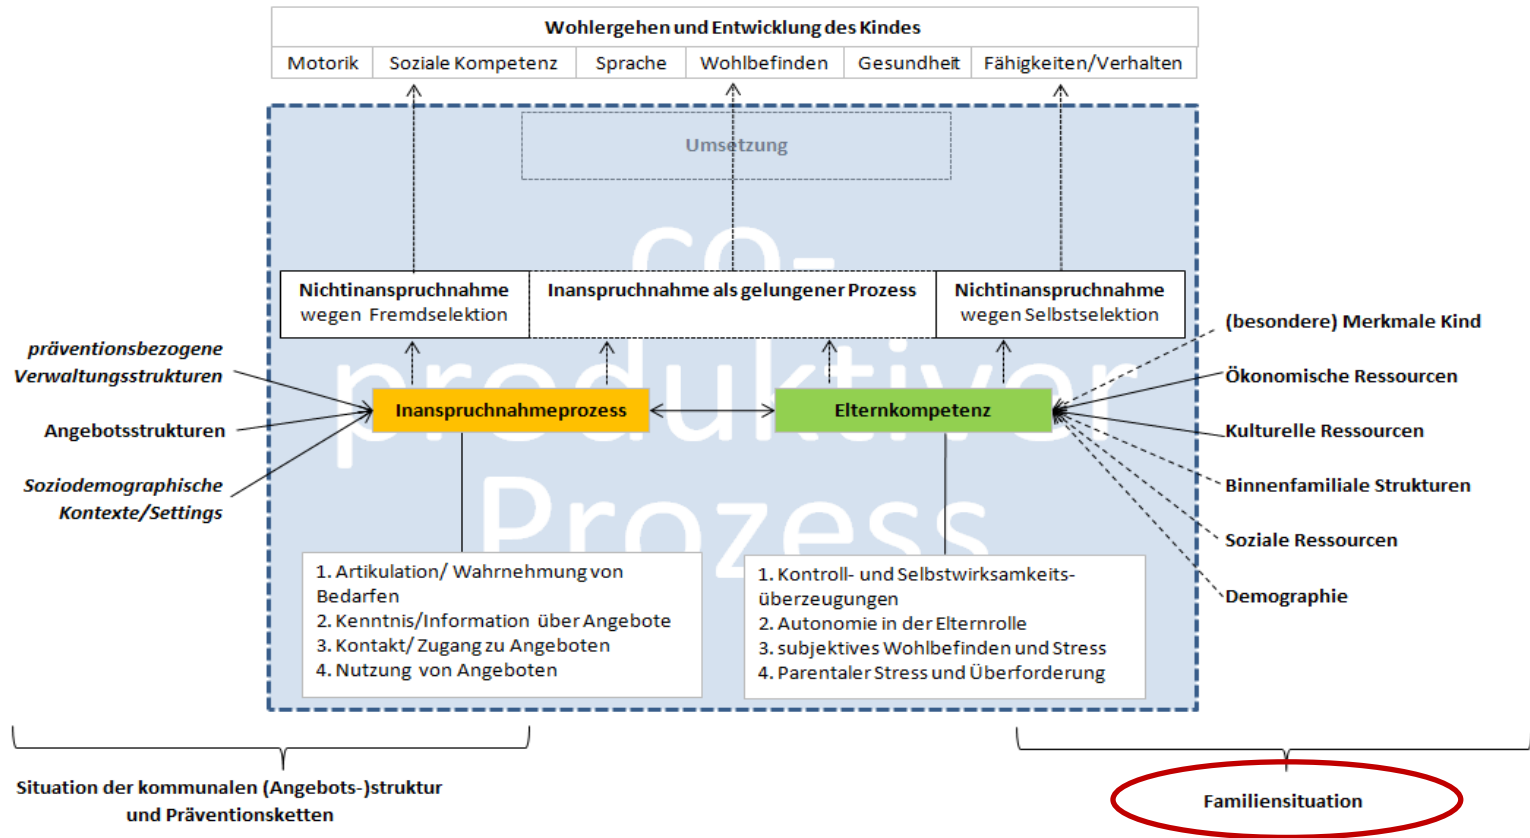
Wohlergehen und Entwicklung des Kindes

| Motorik | Soziale Kompetenz | Sprache | Wohlbefinden | Gesundheit | Fähigkeiten/Verhalten |
|---|---|---|---|---|---|

Umsetzung

Co-produktiver Prozess

Nichtinanspruchnahme wegen Fremdselektion

Inanspruchnahme als gelungener Prozess

Nichtinanspruchnahme wegen Selbstselektion

präventionsbezogene Verwaltungsstrukturen

Angebotsstrukturen

Soziodemographische Kontexte/Settings

Inanspruchnahmeprozess

Elternkompetenz

(besondere) Merkmale Kind

Ökonomische Ressourcen

Kulturelle Ressourcen

Binnenfamiliale Strukturen

Soziale Ressourcen

Demographie

1. Artikulation/ Wahrnehmung von Bedarfen
2. Kenntnis/Information über Angebote
3. Kontakt/ Zugang zu Angeboten
4. Nutzung von Angeboten

1. Kontroll- und Selbstwirksamkeitsüberzeugungen
2. Autonomie in der Elternrolle
3. subjektives Wohlbefinden und Stress
4. Parentaler Stress und Überforderung

Situation der kommunalen (Angebots-)struktur und Präventionsketten

Familiensituation